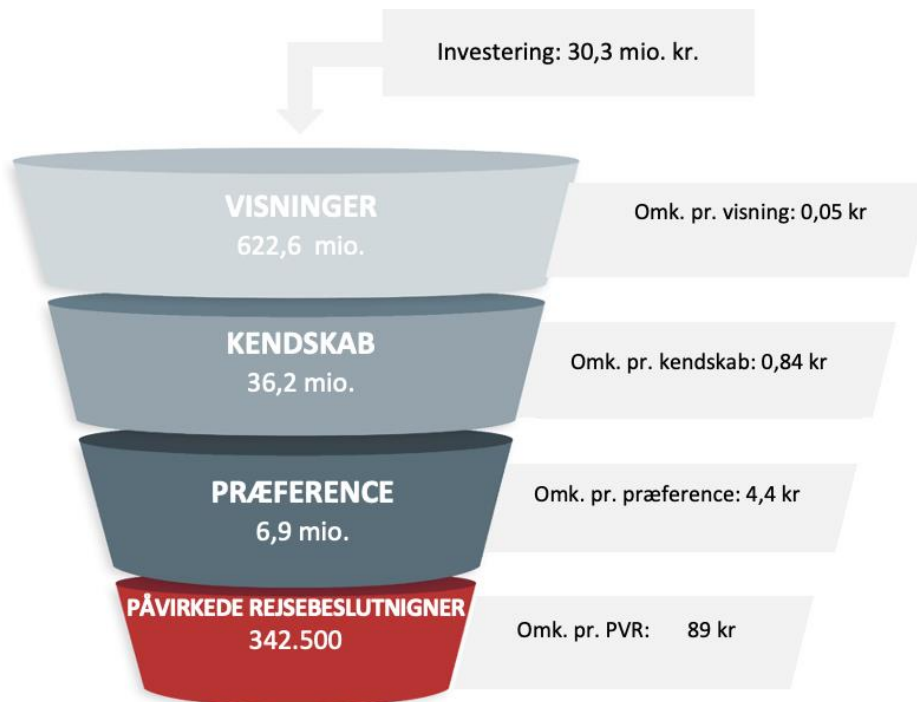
Investering: 30,3 mio. kr.

VISNINGER
622,6 mio.

Omk. pr. visning: 0,05 kr

KENDSKAB
36,2 mio.

Omk. pr. kendskab: 0,84 kr

PRÆFERENCE
6,9 mio.

Omk. pr. præference: 4,4 kr

PÅVIRKEDE REJSEBESLUTNIGNER
342.500

Omk. pr. PVR: 89 kr